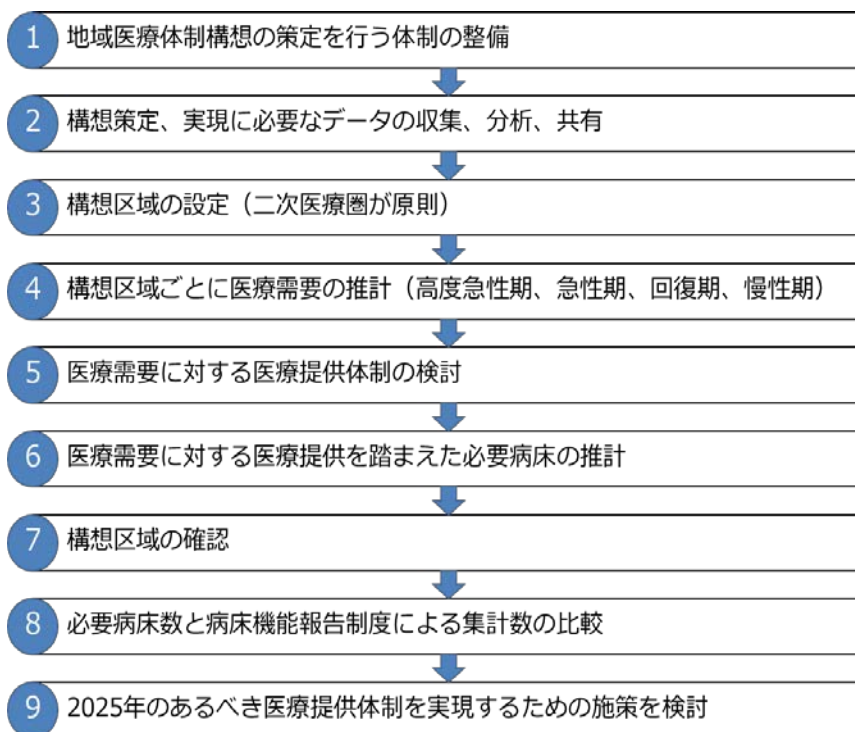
1 地域医療体制構想の策定を行う体制の整備

2 構想策定、実現に必要なデータの収集、分析、共有

3 構想区域の設定（二次医療圏が原則）

4 構想区域ごとに医療需要の推計（高度急性期、急性期、回復期、慢性期）

5 医療需要に対する医療提供体制の検討

6 医療需要に対する医療提供を踏まえた必要病床の推計

7 構想区域の確認

8 必要病床数と病床機能報告制度による集計数の比較

9 2025年のあるべき医療提供体制を実現するための施策を検討